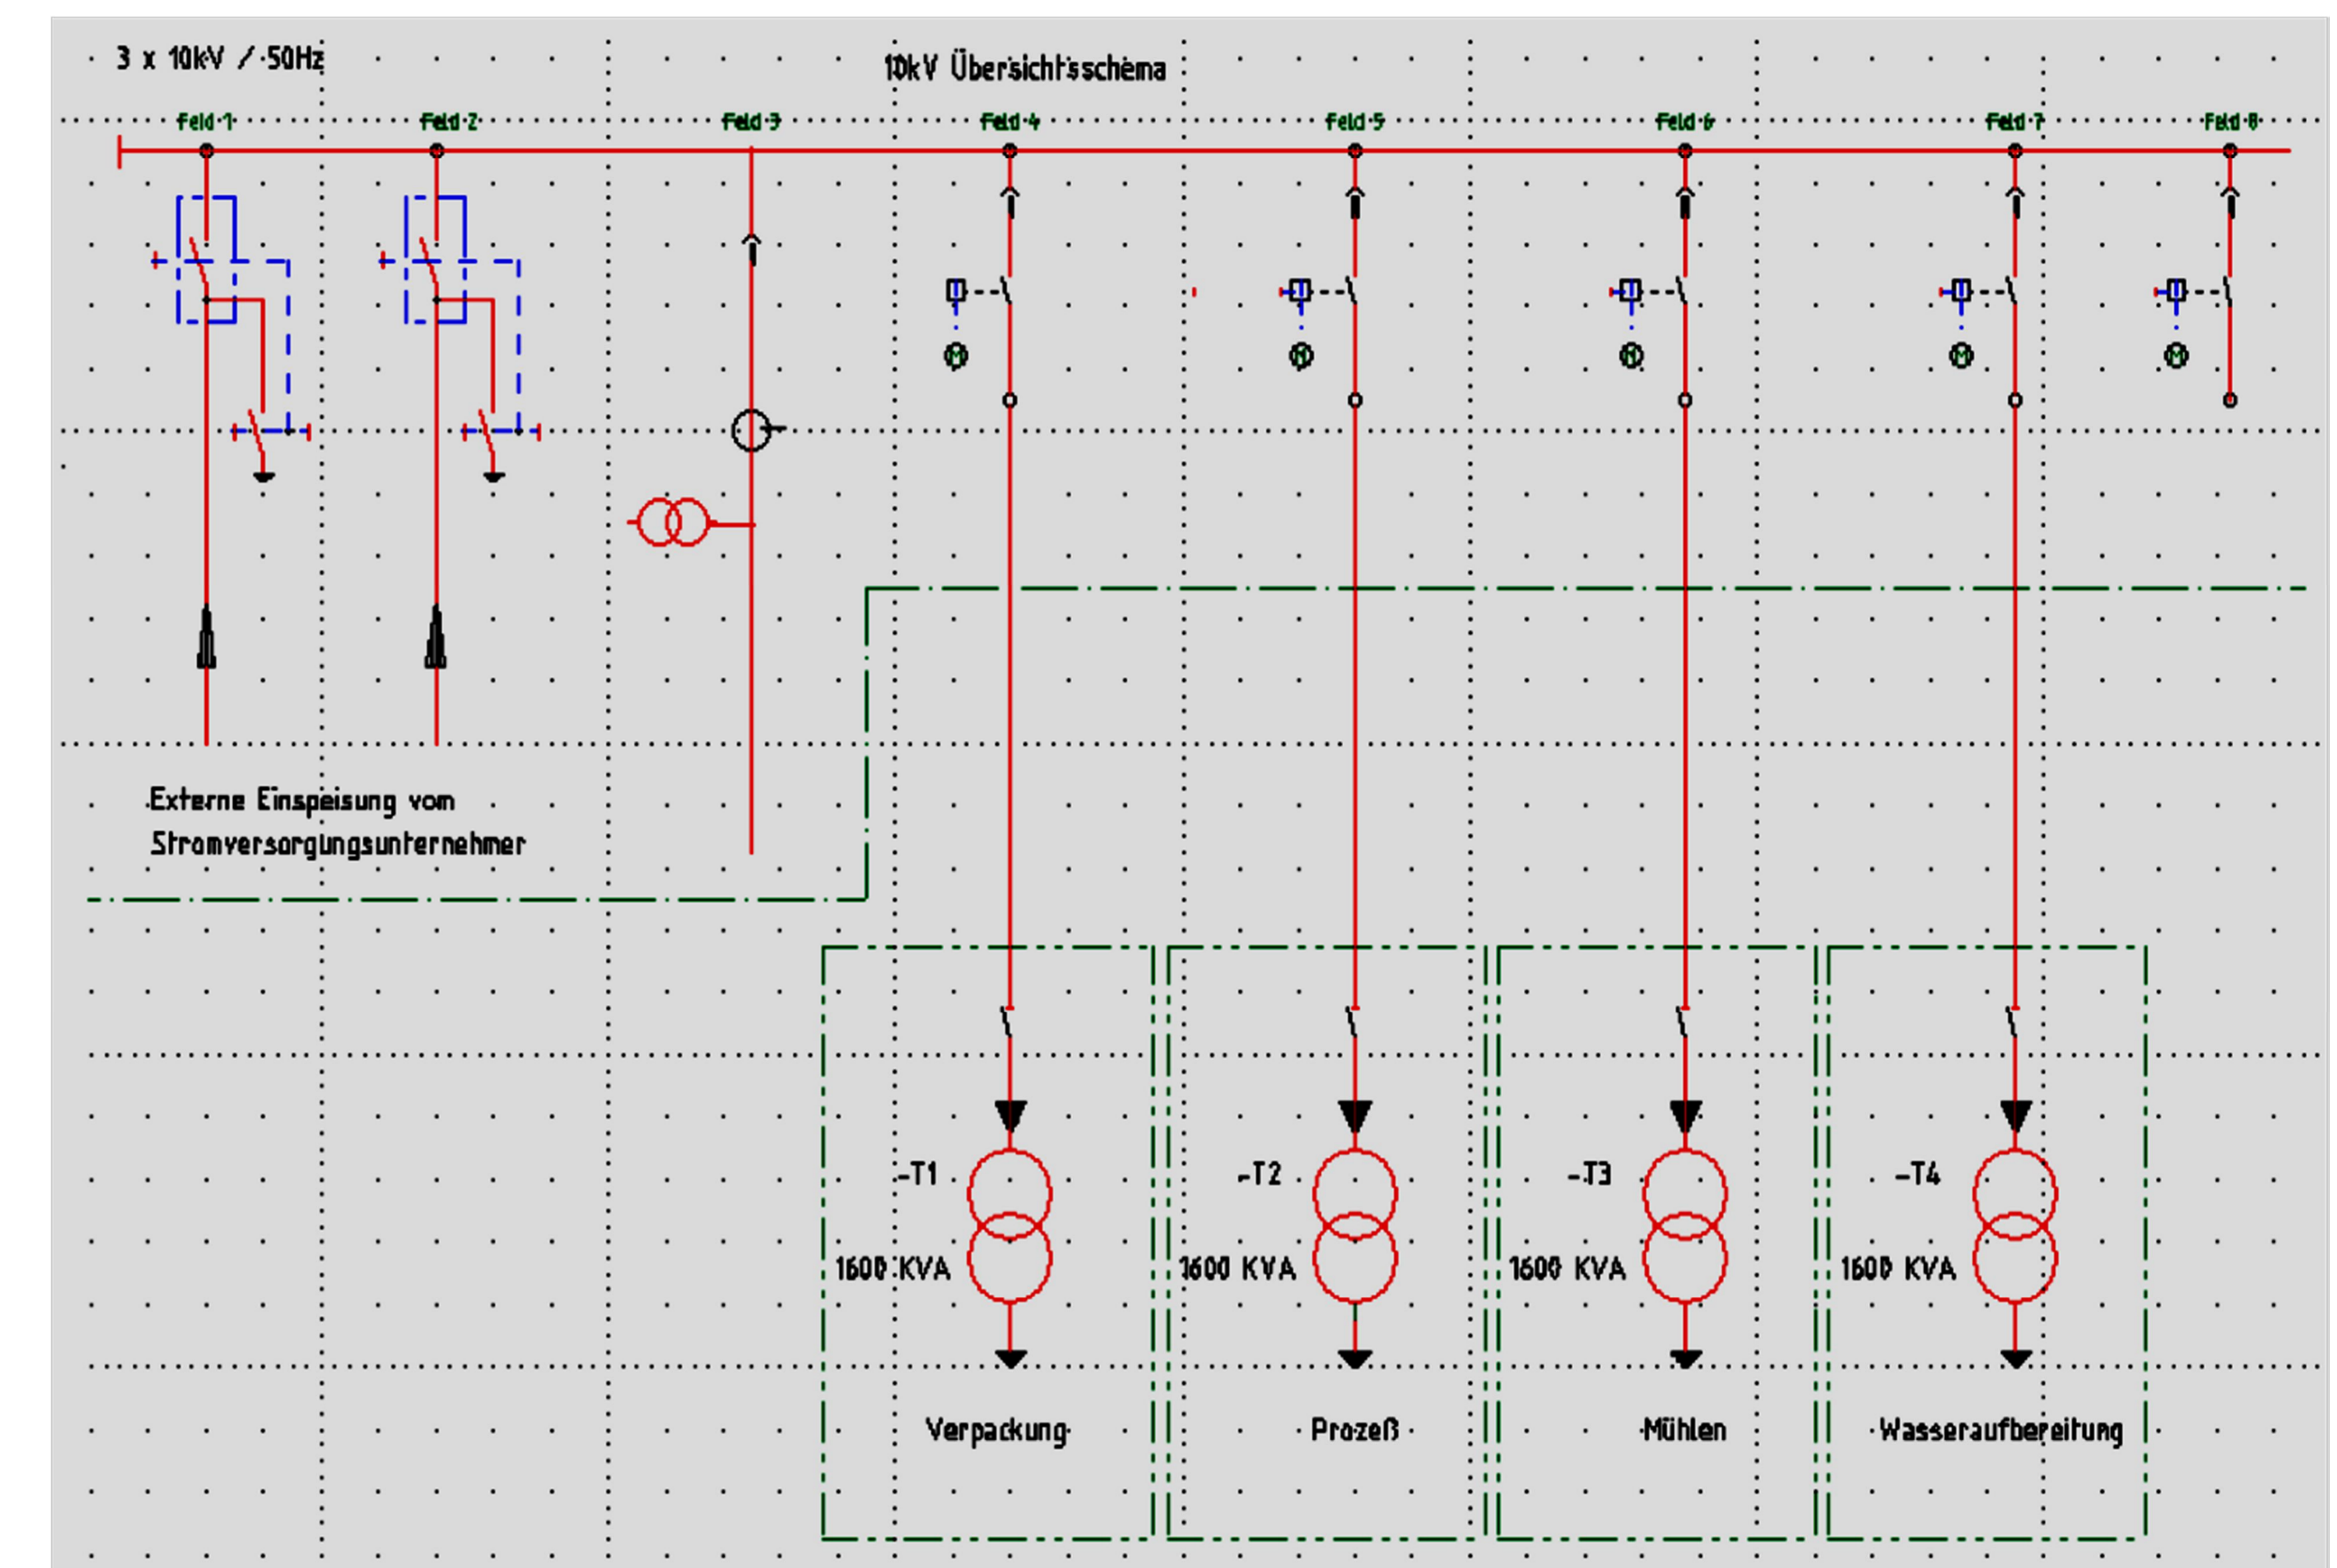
3 x 10kV / 50Hz

10kV Übersichtsschema

Feld 1 Feld 2 Feld 3 Feld 4 Feld 5 Feld 6 Feld 7 Feld 8

M M M M M

Externe Einspeisung vom Stromversorgungsunternehmer

-T1
1600 KVA
Verpackung

-T2
1600 KVA
Prozeß

-T3
1600 KVA
Mühlen

-T4
1600 KVA
Wasseraufbereitung